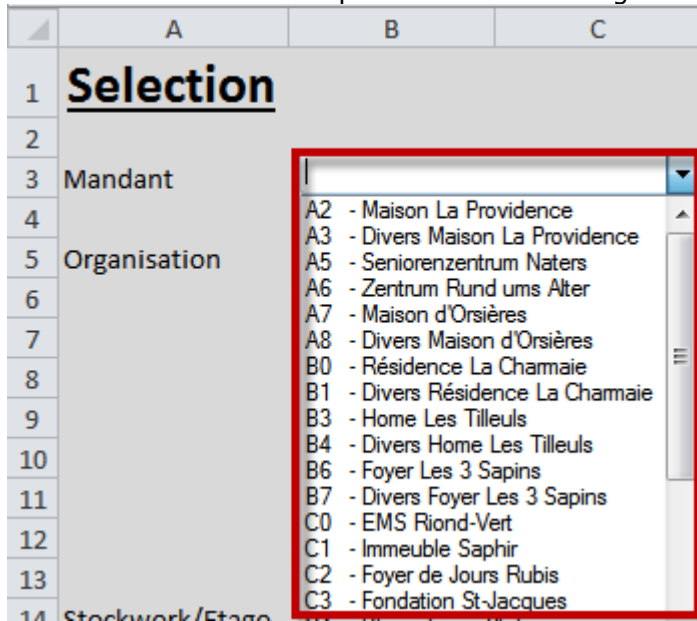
| | A | B | C |
|---|---|---|---|
| 1 | **Selection** | | |
| 2 | | | |
| 3 | Mandant | | |
| 4 | | | |
| 5 | Organisation | | |
| 6 | | | |
| 7 | | | |
| 8 | | | |
| 9 | | | |
| 10 | | | |
| 11 | | | |
| 12 | | | |
| 13 | | | |
| 14 | Stockwork/Etage | | |

A2 - Maison La Providence
A3 - Divers Maison La Providence
A5 - Seniorenzentrum Naters
A6 - Zentrum Rund ums Alter
A7 - Maison d'Orsières
A8 - Divers Maison d'Orsières
B0 - Résidence La Charmaie
B1 - Divers Résidence La Charmaie
B3 - Home Les Tilleuls
B4 - Divers Home Les Tilleuls
B6 - Foyer Les 3 Sapins
B7 - Divers Foyer Les 3 Sapins
C0 - EMS Riond-Vert
C1 - Immeuble Saphir
C2 - Foyer de Jours Rubis
C3 - Fondation St-Jacques